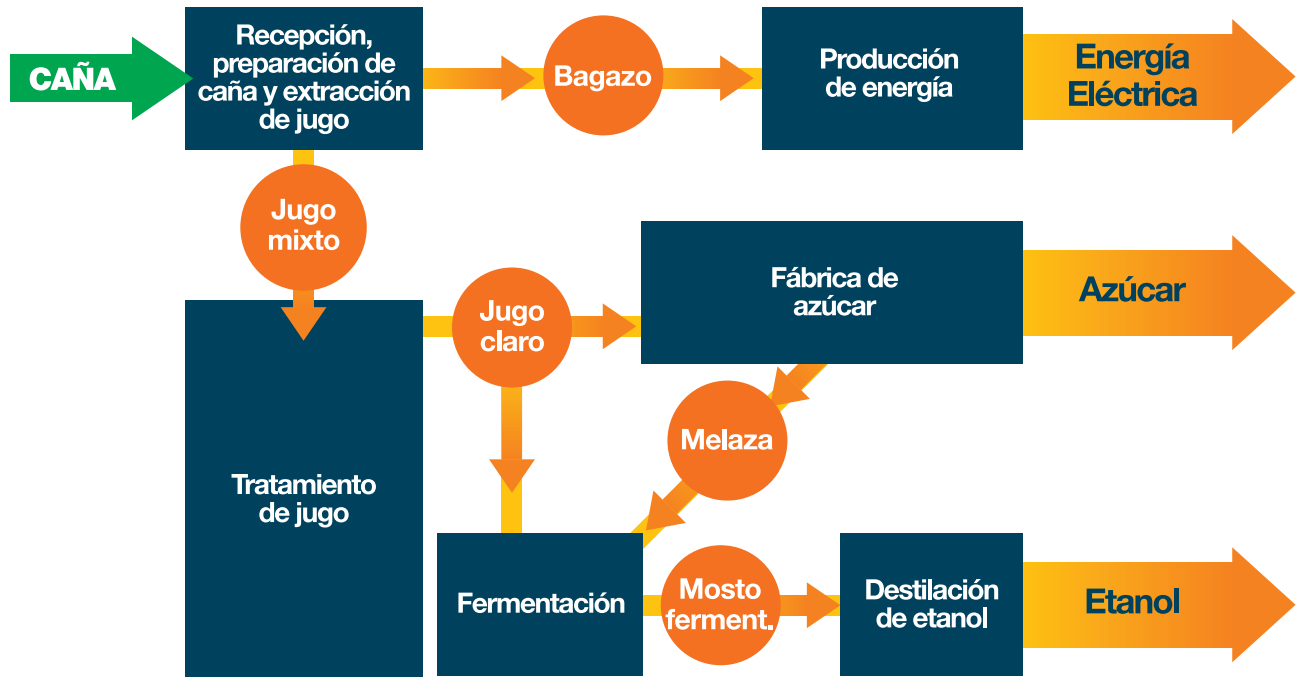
CAÑA

Recepción, preparación de caña y extracción de jugo

Bagazo

Producción de energía

Energía Eléctrica

Jugo mixto

Tratamiento de jugo

Jugo claro

Fábrica de azúcar

Azúcar

Melaza

Fermentación

Mosto ferment.

Destilación de etanol

Etanol